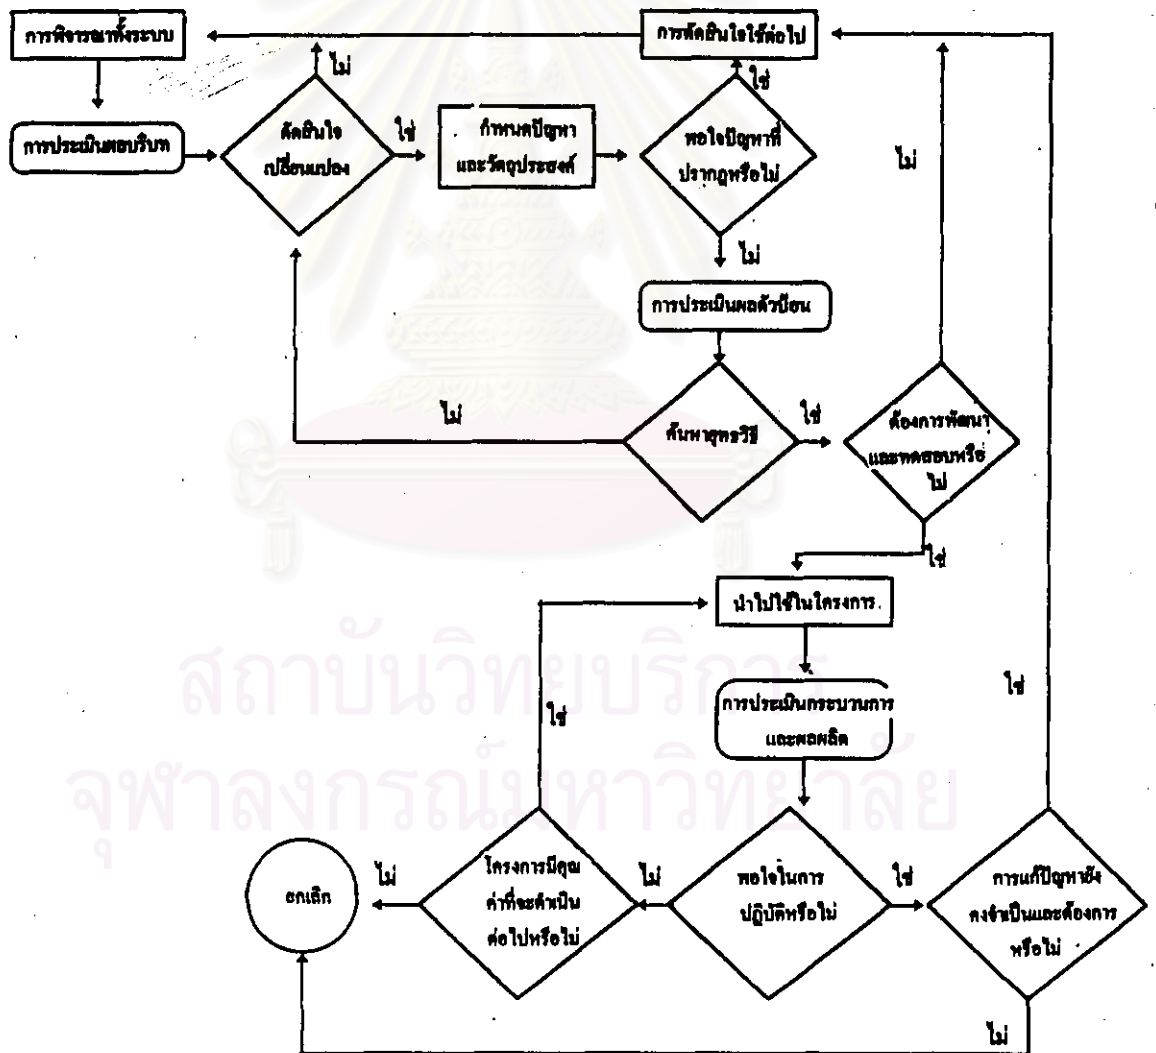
การพิจารณาทั้งระบบ

การประเมินสอบริบท

ไม่

ตัดสินใจเปลี่ยนแปลง

ใช่

กำหนดปัญหาและวัตถุประสงค์

พอใจปัญหาที่ปรากฏหรือไม่

ใช่

การตัดสินใจใช้ต่อไป

ไม่

ไม่

การประเมินผลตัวป้อน

ค้นหายุทธวิธี

ไม่

ใช่

ต้องการพัฒนาและทดสอบหรือไม่

ใช่

นำไปใช้ในโครงการ

การประเมินกระบวนการและผลผลิต

ใช่

ใช่

ยกเลิก

ไม่

โครงการมีคุณค่าที่จะดำเนินต่อไปหรือไม่

ไม่

พอใจในการปฏิบัติหรือไม่

ใช่

การแก้ปัญหายังคงจำเป็นและต้องการหรือไม่

ไม่

สถาบันวิทยบริการ
จุฬาลงกรณ์มหาวิทยาลัย